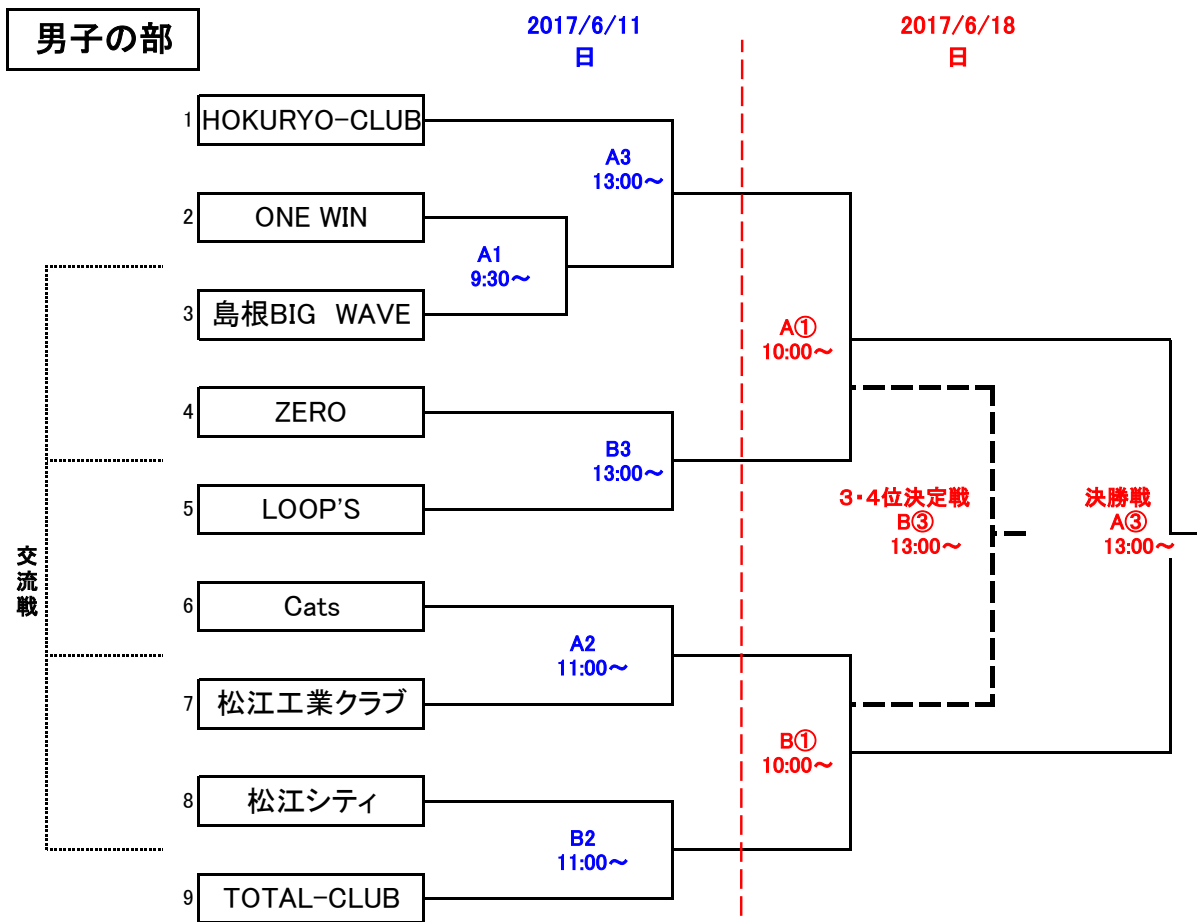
男子の部

2017/6/11
日

2017/6/18
日

1 HOKURYO-CLUB
2 ONE WIN
3 島根BIG WAVE
4 ZERO
5 LOOP'S
6 Cats
7 松江工業クラブ
8 松江シティ
9 TOTAL-CLUB

交流戦

A1
9:30～

A3
13:00～

B3
13:00～

A2
11:00～

B2
11:00～

A①
10:00～

B①
10:00～

3･4位決定戦
B③
13:00～

決勝戦
A③
13:00～